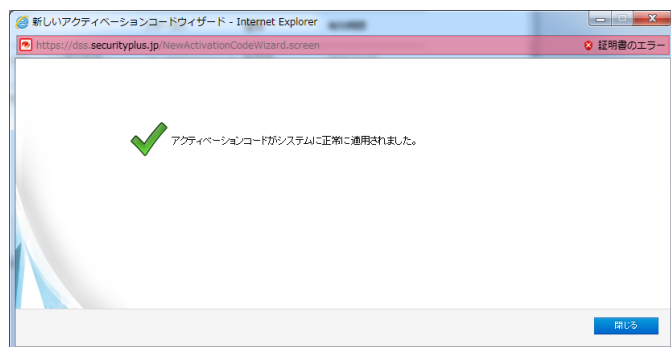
新しいアクティベーションコードウィザード - Internet Explorer

https://dss.securityplus.jp/NewActivationCodeWizard.screen

証明書のエラー

アクティベーションコードがシステムに正常に適用されました。

閉じる